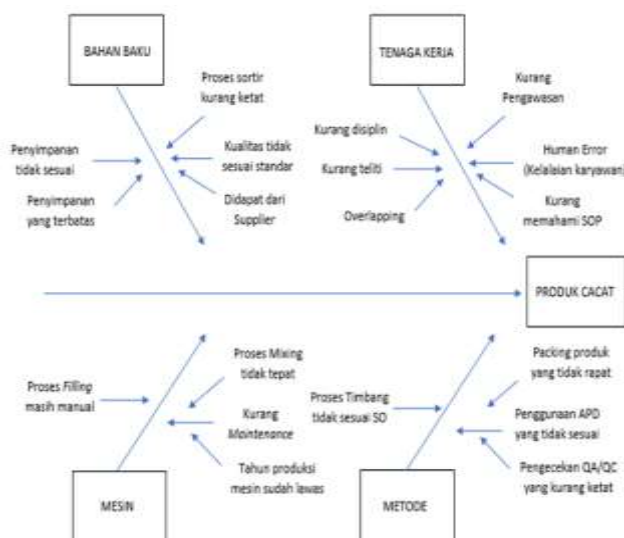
BAHAN BAKU

Proses sortir kurang ketat

Penyimpanan tidak sesuai

Kualitas tidak sesuai standar

Penyimpanan yang terbatas

Didapat dari Supplier

TENAGA KERJA

Kurang Pengawasan

Kurang disiplin

Human Error (Kelalaian karyawan)

Kurang teliti

Overlapping

Kurang memahami SOP

PRODUK CACAT

Proses Mixing tidak tepat

Proses *Filling* masih manual

Kurang *Maintenance*

Tahun produksi mesin sudah lawas

MESIN

Proses Timbang tidak sesuai SO

Packing produk yang tidak rapat

Penggunaan APD yang tidak sesuai

Pengecekan QA/QC yang kurang ketat

METODE